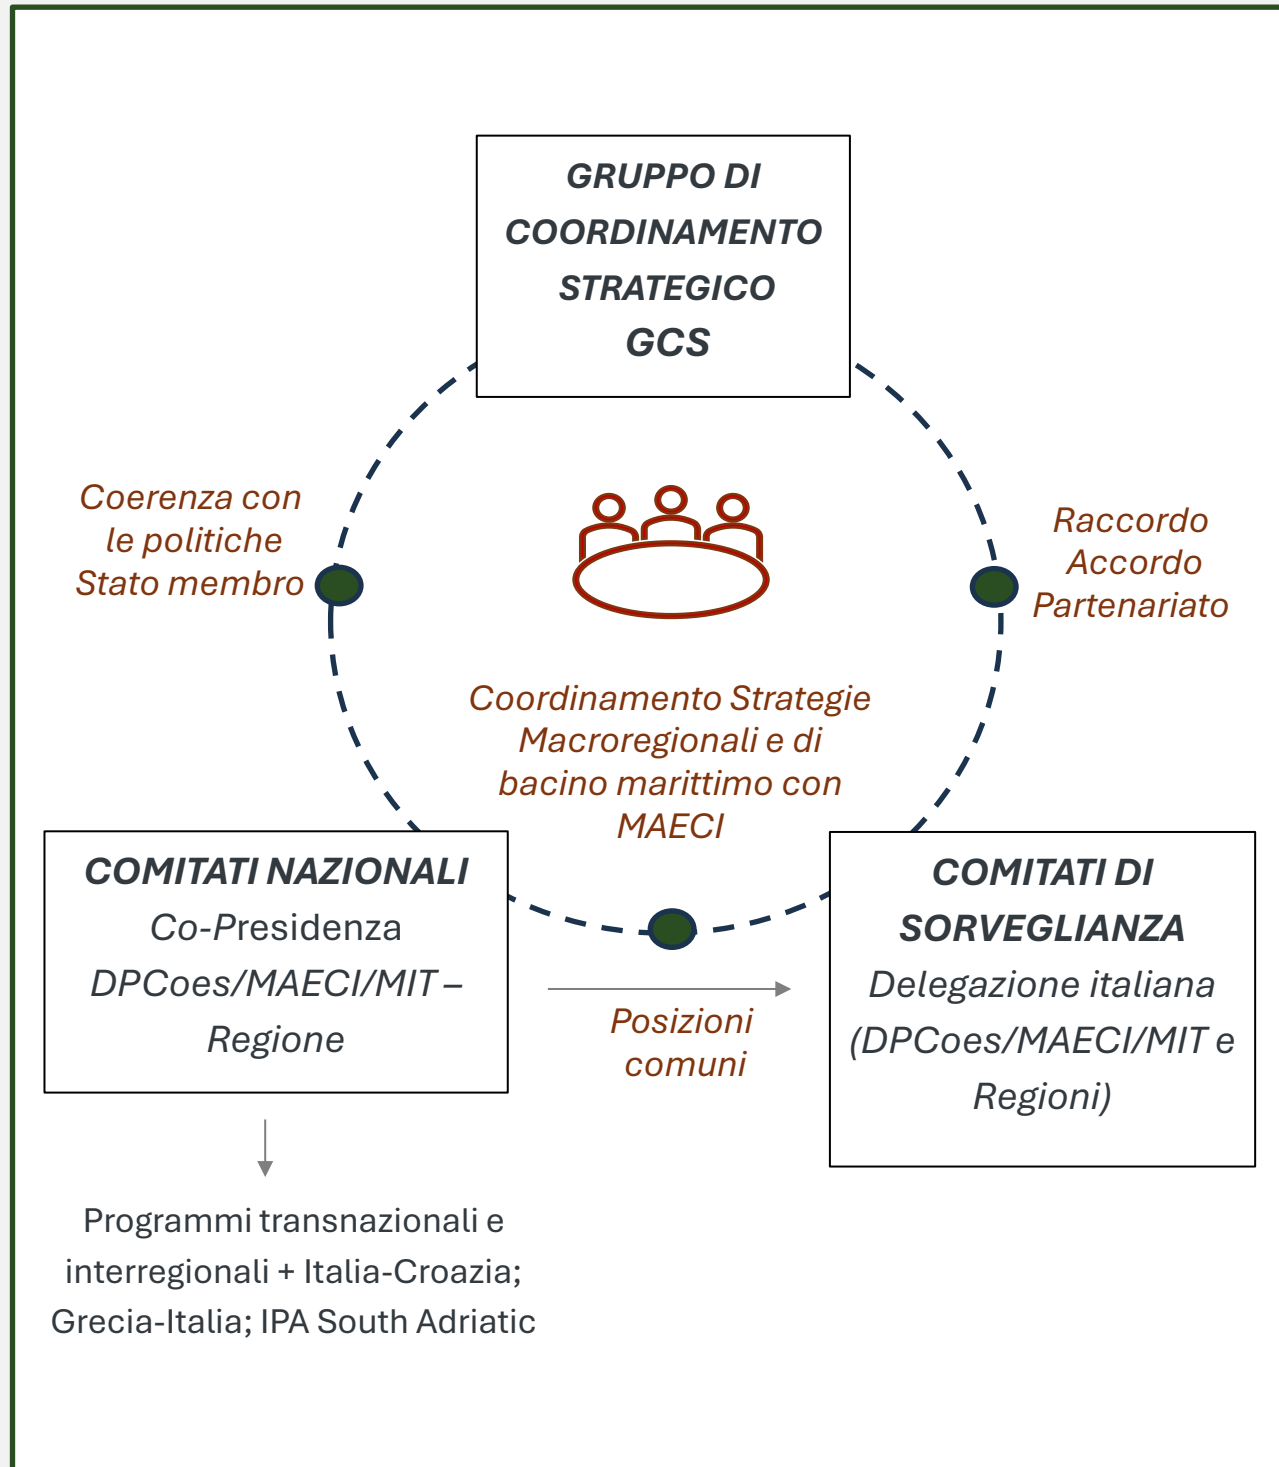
GRUPPO DI COORDINAMENTO STRATEGICO GCS

Coerenza con le politiche Stato membro

Raccordo Accordo Partenariato

Coordinamento Strategie Macroregionali e di bacino marittimo con MAECI

COMITATI NAZIONALI
Co-Presidenza DPCoes/MAECI/MIT – Regione

Posizioni comuni

COMITATI DI SORVEGLIANZA
Delegazione italiana (DPCoes/MAECI/MIT e Regioni)

Programmi transnazionali e interregionali + Italia-Croazia; Grecia-Italia; IPA South Adriatic